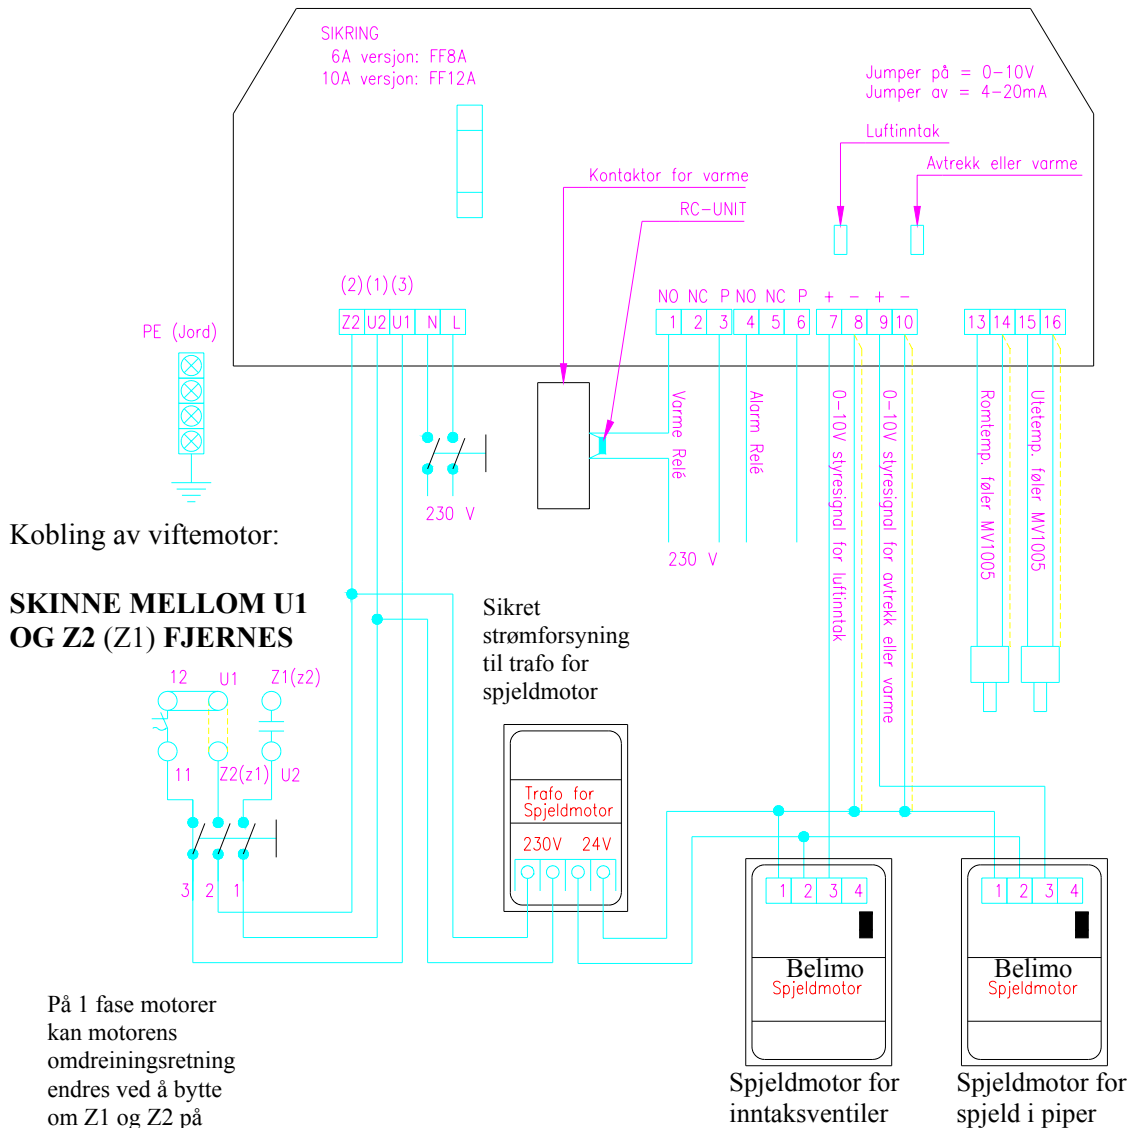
SIKRING
6A versjon: FF8A
10A versjon: FF12A

Jumper på = 0–10V
Jumper av = 4–20mA

Luftinntak

Avtrekk eller varme

Kontaktor for varme

RC–UNIT

(2)(1)(3)

Z2 U2 U1 N L

NO NC P NO NC P + – + –

1 2 3 4 5 6 7 8 9 10

13 14 15 16

PE (Jord)

Varme Relé

Alarm Relé

0–10V styresignal for luftinntak

0–10V styresignal for avtrekk eller varme

Romtemp. føler MV1005

Utetemp. føler MV1005

230 V

230 V

Kobling av viftemotor:

SKINNE MELLOM U1 OG Z2 (Z1) FJERNES

Sikret strømforsyning til trafo for spjeldmotor

12 U1 Z1(z2)

11 Z2(z1) U2

3 2 1

Trafo for Spjeldmotor

230V 24V

1 2 3 4

Belimo
Spjeldmotor

1 2 3 4

Belimo
Spjeldmotor

På 1 fase motorer kan motorens omdreiningsretning endres ved å bytte om Z1 og Z2 på

Spjeldmotor for inntaksventiler

Spjeldmotor for spjeld i piper